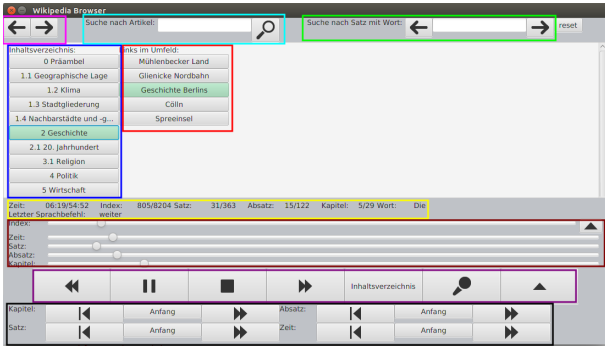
Wikipedia Browser

Suche nach Artikel:

Suche nach Satz mit Wort:

reset

Inhaltsverzeichnis:
0 Präambel
1.1 Geographische Lage
1.2 Klima
1.3 Stadtgliederung
1.4 Nachbarstädte und -g...
2 Geschichte
2.1 20. Jahrhundert
3.1 Religion
4 Politik
5 Wirtschaft

Links im Umfeld:
Mühlenbecker Land
Glienicke Nordbahn
Geschichte Berlins
Cölln
Spreeinsel

Zeit: 06:19/54:52 Index: 805/8204 Satz: 31/363 Absatz: 15/122 Kapitel: 5/29 Wort: Die
Letzter Sprachbefehl: weiter

Index:
Zeit:
Satz:
Absatz:
Kapitel:

Inhaltsverzeichnis

Kapitel: Anfang
Absatz: Anfang
Satz: Anfang
Zeit: Anfang